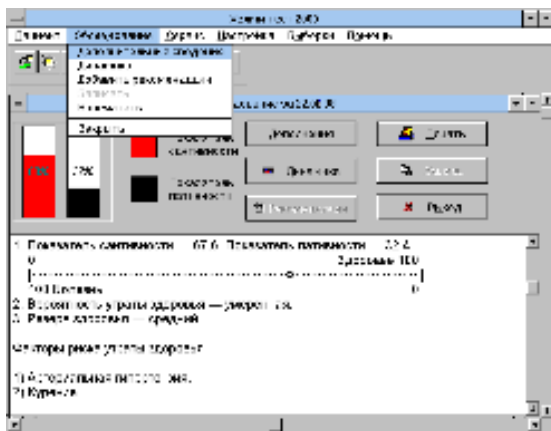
Здоровье 2.0

Пациент Обследование Журнал Настройки Сервис Помощь

Дополнительное обследование
Диагноз
Добавить рекомендации
Закрыть

Здоровье 2.0

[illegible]
Дополнения
Удалить
Дневник
Справка
Выход

1. Показатель светлоты — 67.6. Показатель темноты — 32.4.
0 Здоровье 100
100 Болезнь 0
2. Вероятность утраты здоровья — умеренная.
3. Резерв здоровья — средний.

Факторы риска утраты здоровья:

1) Артериальная гипертензия.
2) Курение.